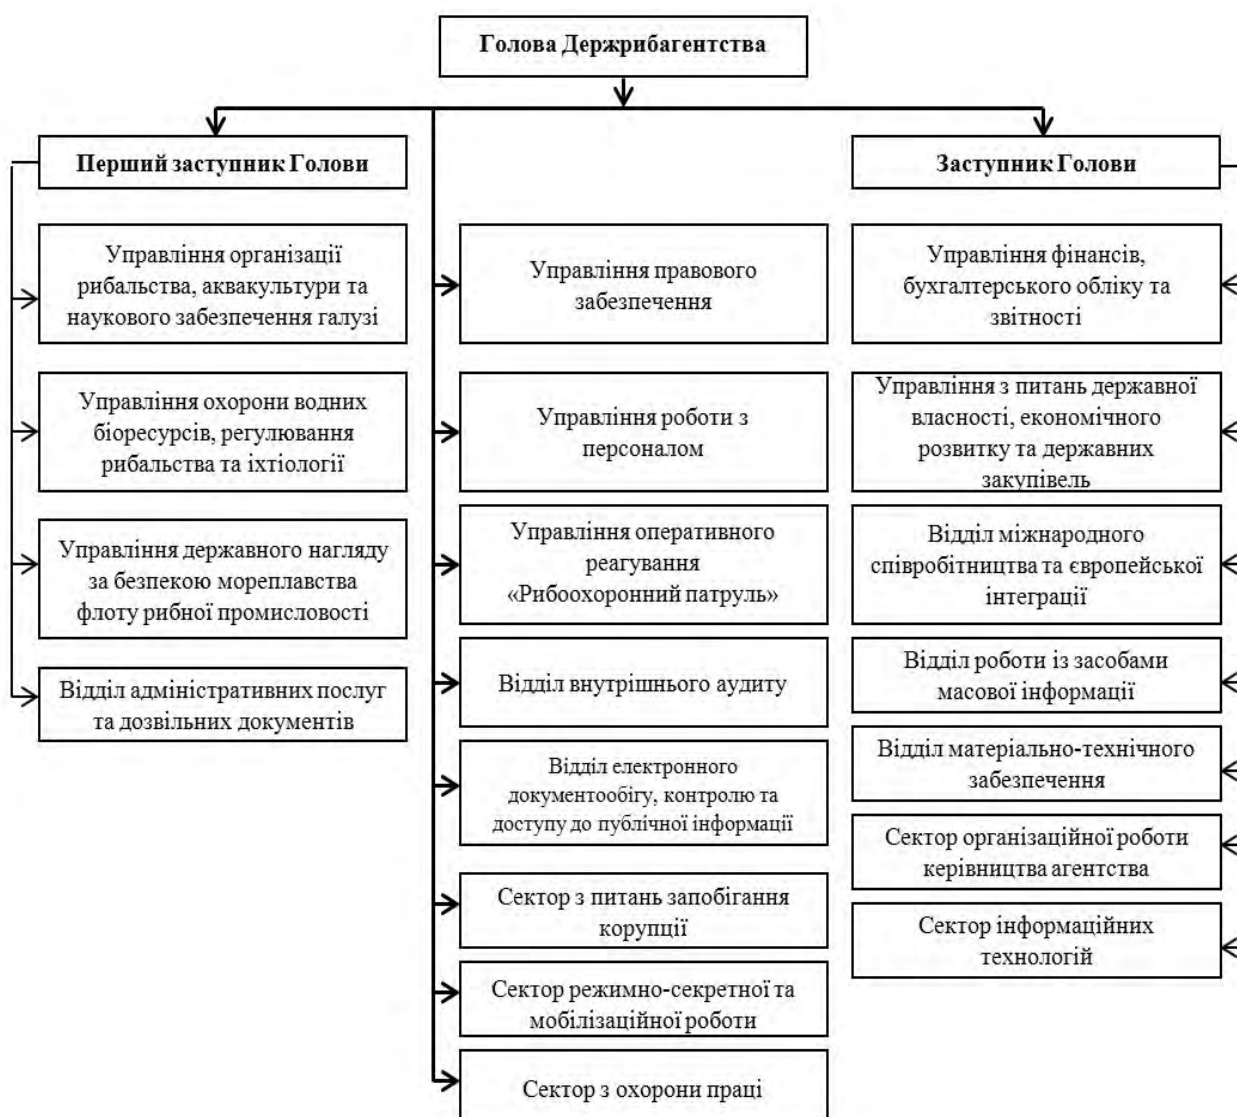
Голова Держрибагентства

Перший заступник Голови

Управління організації рибальства, аквакультури та наукового забезпечення галузі

Управління охорони водних біоресурсів, регулювання рибальства та іхтіології

Управління державного нагляду за безпекою мореплавства флоту рибної промисловості

Відділ адміністративних послуг та дозвільних документів

Управління правового забезпечення

Управління роботи з персоналом

Управління оперативного реагування «Рибоохоронний патруль»

Відділ внутрішнього аудиту

Відділ електронного документообігу, контролю та доступу до публічної інформації

Сектор з питань запобігання корупції

Сектор режимно-секретної та мобілізаційної роботи

Сектор з охорони праці

Заступник Голови

Управління фінансів, бухгалтерського обліку та звітності

Управління з питань державної власності, економічного розвитку та державних закупівель

Відділ міжнародного співробітництва та європейської інтеграції

Відділ роботи із засобами масової інформації

Відділ матеріально-технічного забезпечення

Сектор організаційної роботи керівництва агентства

Сектор інформаційних технологій